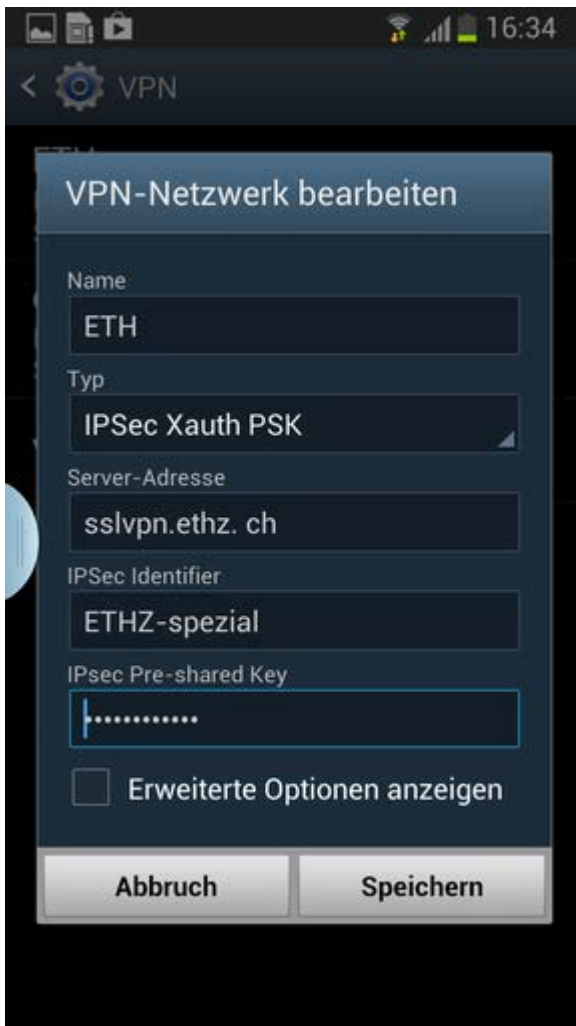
16:34

VPN

VPN-Netzwerk bearbeiten

Name

ETH

Typ

IPSec Xauth PSK

Server-Adresse

sslvpn.ethz. ch

IPSec Identifier

ETHZ-spezial

IPsec Pre-shared Key

•••••••••••

Erweiterte Optionen anzeigen

Abbruch

Speichern